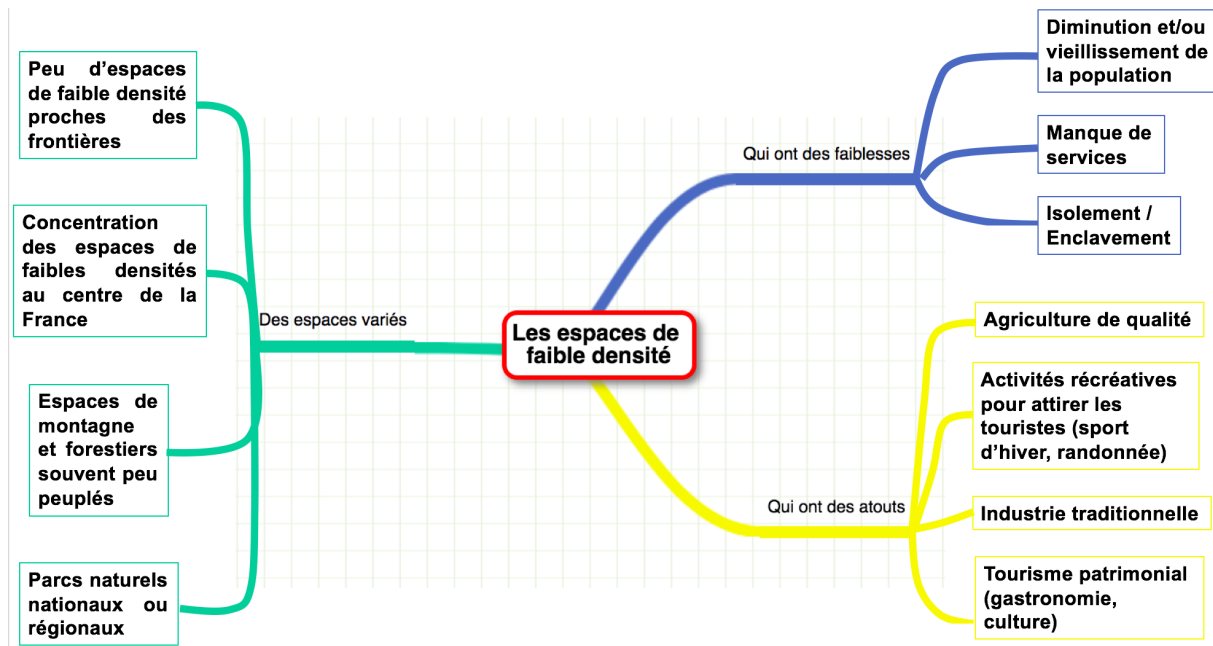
Les espaces de faible densité

Des espaces variés

Peu d'espaces de faible densité proches des frontières

Concentration des espaces de faibles densités au centre de la France

Espaces de montagne et forestiers souvent peu peuplés

Parcs naturels nationaux ou régionaux

Qui ont des faiblesses

Diminution et/ou vieillissement de la population

Manque de services

Isolement / Enclavement

Qui ont des atouts

Agriculture de qualité

Activités récréatives pour attirer les touristes (sport d'hiver, randonnée)

Industrie traditionnelle

Tourisme patrimonial (gastronomie, culture)